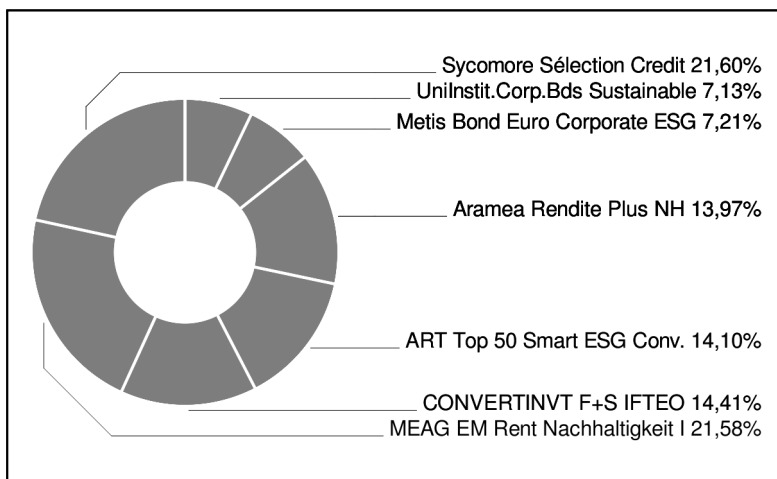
Sycomore Sélection Credit 21,60%
UniInstit.Corp.Bds Sustainable 7,13%
Metis Bond Euro Corporate ESG 7,21%
Aramea Rendite Plus NH 13,97%
ART Top 50 Smart ESG Conv. 14,10%
CONVERTINVT F+S IFTEO 14,41%
MEAG EM Rent Nachhaltigkeit I 21,58%